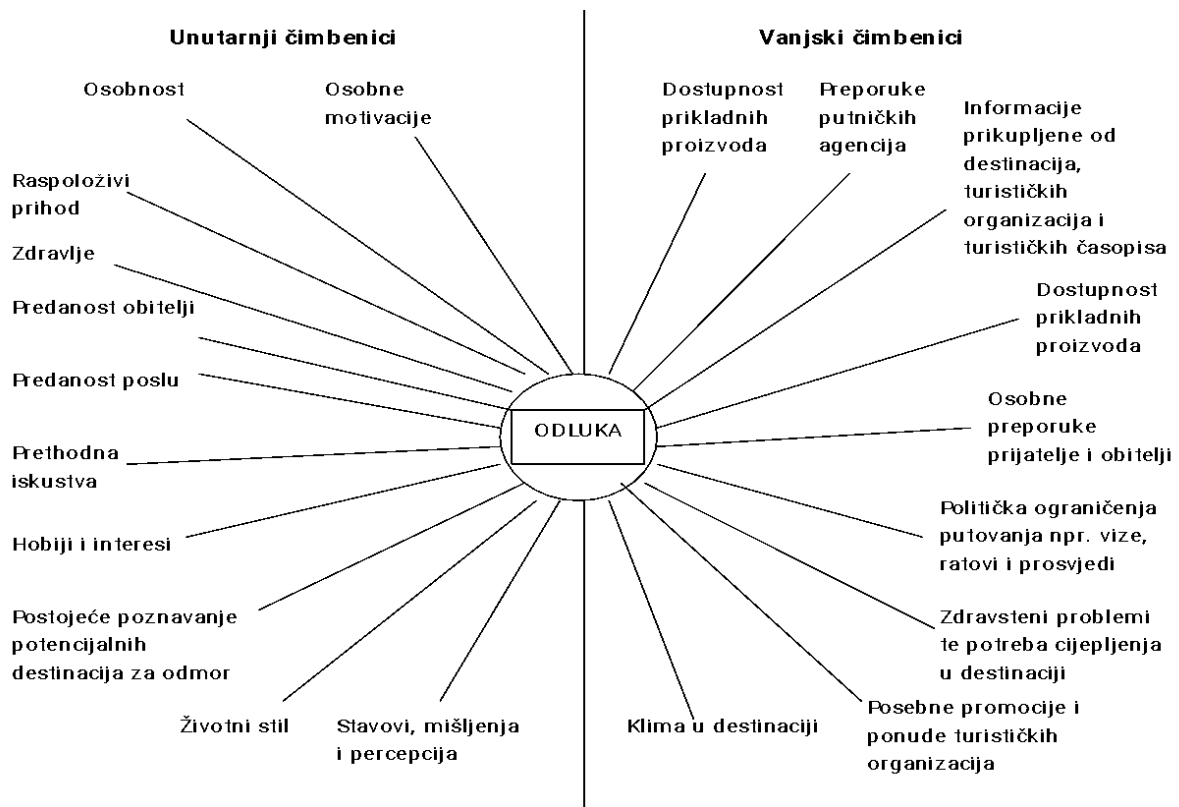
Unutarnji čimbenici

Vanjski čimbenici

Osobnost

Osobne motivacije

Raspoloživi prihod

Zdravlje

Predanost obitelji

Predanost poslu

Prethodna iskustva

Hobiji i interesi

Postojeće poznavanje potencijalnih destinacija za odmor

Životni stil

Stavovi, mišljenja i percepcija

ODLUKA

Dostupnost prikladnih proizvoda

Preporuke putničkih agencija

Informacije prikupljene od destinacija, turističkih organizacija i turističkih časopisa

Dostupnost prikladnih proizvoda

Osobne preporuke prijatelje i obitelji

Politička ograničenja putovanja npr. vize, ratovi i prosvjedi

Zdravsteni problemi te potreba cijepljenja u destinaciji

Posebne promocije i ponude turističkih organizacija

Klima u destinaciji